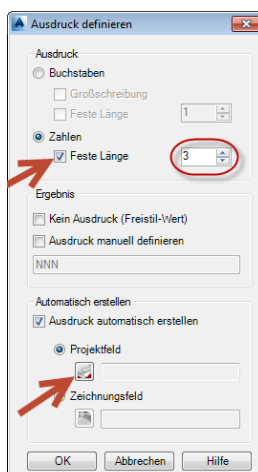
Ausdruck definieren

Ausdruck

Buchstaben

Großschreibung

Feste Länge

1

Zahlen

Feste Länge

3

Ergebnis

Kein Ausdruck (Freistil-Wert)

Ausdruck manuell definieren

NNN

Automatisch erstellen

Ausdruck automatisch erstellen

Projektfeld

Zeichnungsfeld

OK

Abbrechen

Hilfe